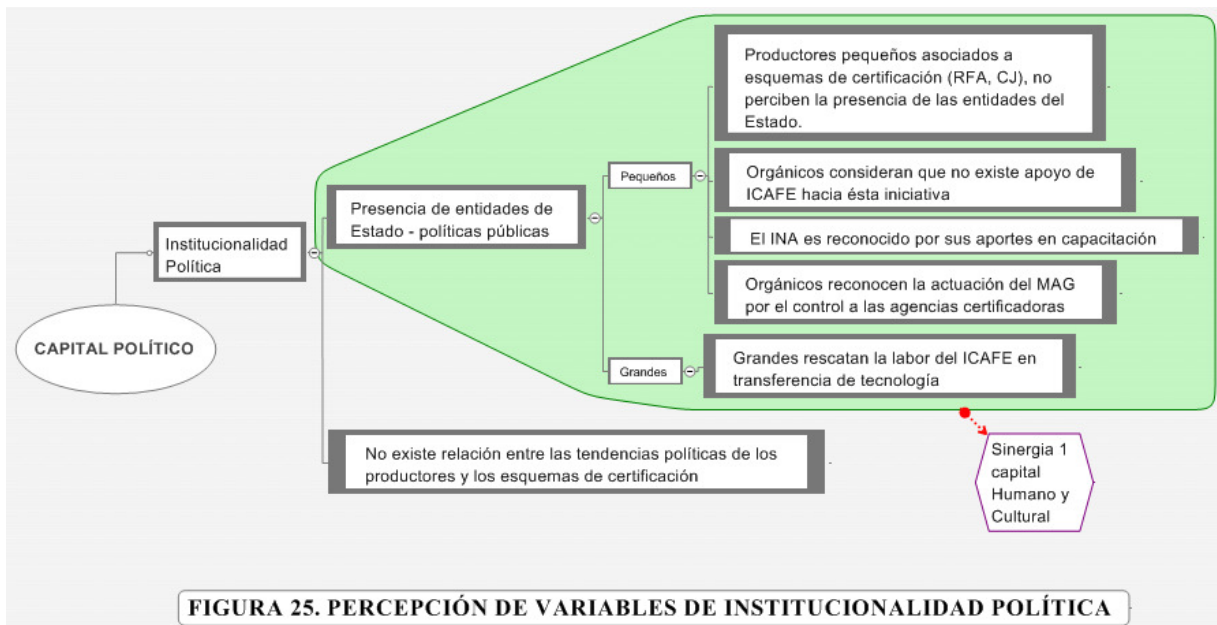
CAPITAL POLÍTICO

Institucionalidad Política

Presencia de entidades de Estado - políticas públicas

Pequeños

Productores pequeños asociados a esquemas de certificación (RFA, CJ), no perciben la presencia de las entidades del Estado.

Orgánicos consideran que no existe apoyo de ICAFE hacia ésta iniciativa

El INA es reconocido por sus aportes en capacitación

Orgánicos reconocen la actuación del MAG por el control a las agencias certificadoras

Grandes

Grandes rescatan la labor del ICAFE en transferencia de tecnología

Sinergia 1 capital Humano y Cultural

No existe relación entre las tendencias políticas de los productores y los esquemas de certificación

FIGURA 25. PERCEPCIÓN DE VARIABLES DE INSTITUCIONALIDAD POLÍTICA